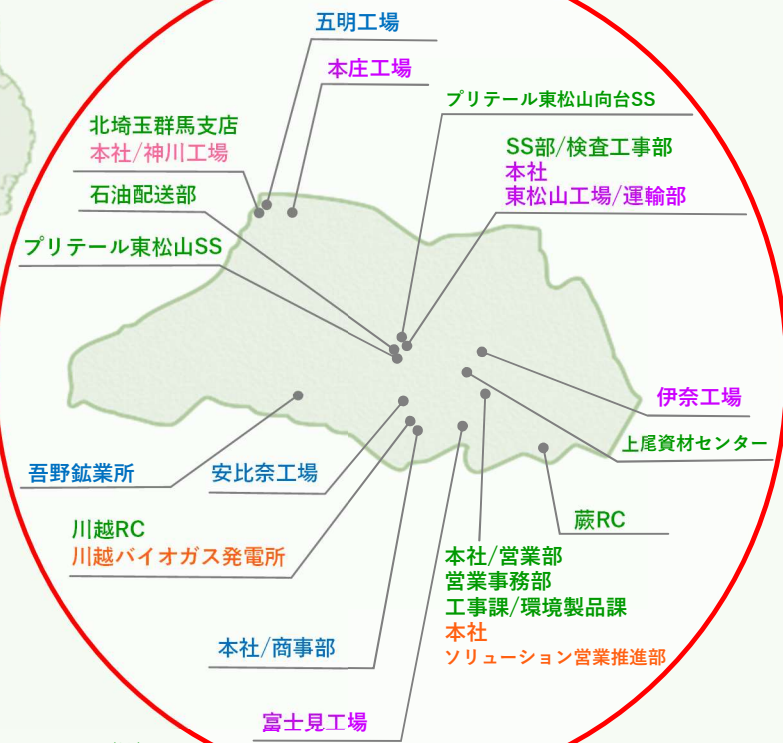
五明工場

本庄工場

プリテール東松山向台SS

北埼玉群馬支店
本社/神川工場

SS部/検査工事部
本社
東松山工場/運輸部

石油配送部

プリテール東松山SS

伊奈工場

上尾資材センター

吾野鉱業所

安比奈工場

蕨RC

川越RC
川越バイオガス発電所

本社/営業部
営業事務部
工事課/環境製品課
本社
ソリューション営業推進部

本社/商事部

富士見工場